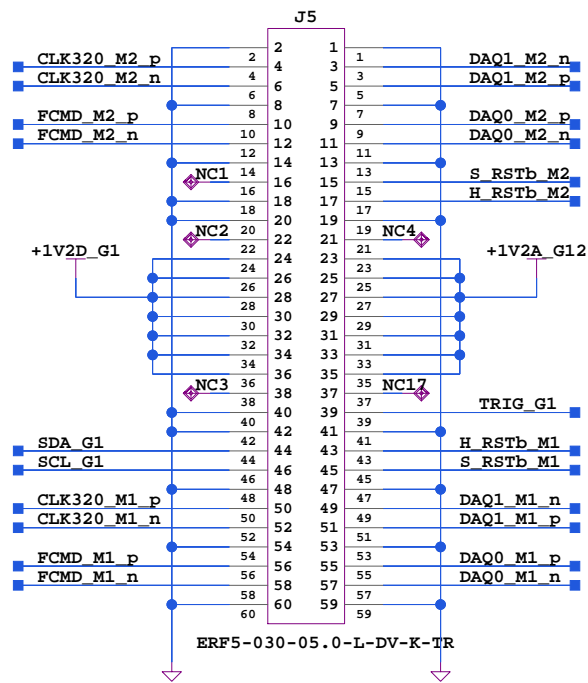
J5

CLK320_M2_p 2 2
CLK320_M2_n 4 4
6 6
8 8
FCMD_M2_p 8 10
FCMD_M2_n 10 12
12 14
NC1 14 16
16 18
18 20
NC2 20 22
+1V2D_G1
22 24
24 26
26 28
28 30
30 32
32 34
34 36
NC3 36 38
38 40
40 42
SDA_G1 42 44
SCL_G1 44 46
46 48
CLK320_M1_p 48 50
CLK320_M1_n 50 52
52 54
FCMD_M1_p 54 56
FCMD_M1_n 56 58
58 60

1 1 DAQ1_M2_n
3 3 DAQ1_M2_p
5 5
7 7 DAQ0_M2_p
9 9 DAQ0_M2_n
11 11
13 13
15 13 S_RSTb_M2
17 15 H_RSTb_M2
19 17
21 19 NC4
+1V2A_G12
23 23
25 25
27 27
29 29
31 31
33 33
35 33
37 35 NC17
39 37 TRIG_G1
41 39
43 41 H_RSTb_M1
45 43 S_RSTb_M1
47 45
49 47 DAQ1_M1_n
51 49 DAQ1_M1_p
53 51
55 53 DAQ0_M1_p
57 55 DAQ0_M1_n
59 57
59

ERF5-030-05.0-L-DV-K-TR